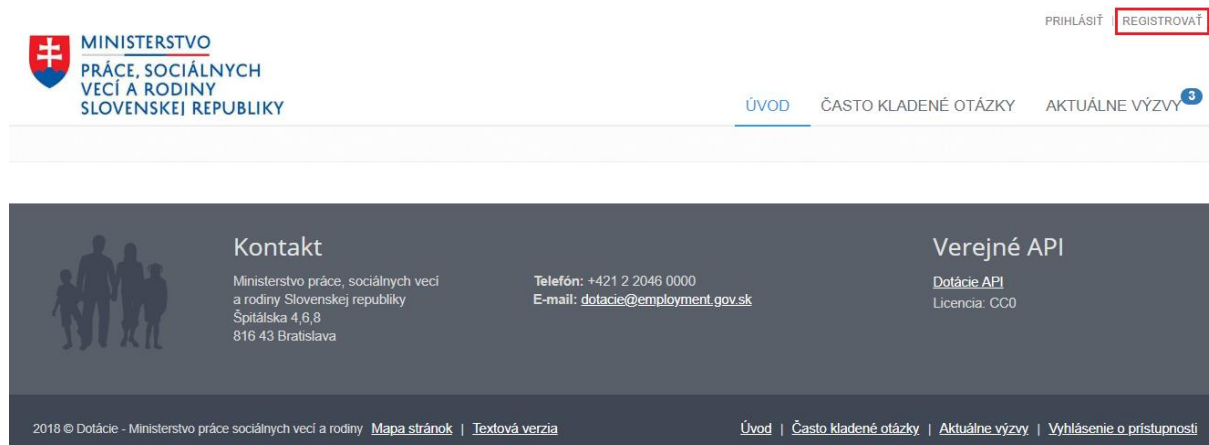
PRIHLÁSIŤ | REGISTROVAŤ

MINISTERSTVO
PRÁCE, SOCIÁLNYCH VECÍ A RODINY SLOVENSKEJ REPUBLIKY

ÚVOD ČASTO KLADENÉ OTÁZKY AKTUÁLNE VÝZVY 3

Kontakt

Ministerstvo práce, sociálnych vecí a rodiny Slovenskej republiky
Špitálska 4,6,8
816 43 Bratislava

Telefón: +421 2 2046 0000
E-mail: dotacie@employment.gov.sk

Verejné API

Dotácie API
Licencia: CC0

2018 © Dotácie - Ministerstvo práce sociálnych vecí a rodiny Mapa stránok | Textová verzia

Úvod | Často kladené otázky | Aktuálne výzvy | Vyhlásenie o prístupnosti